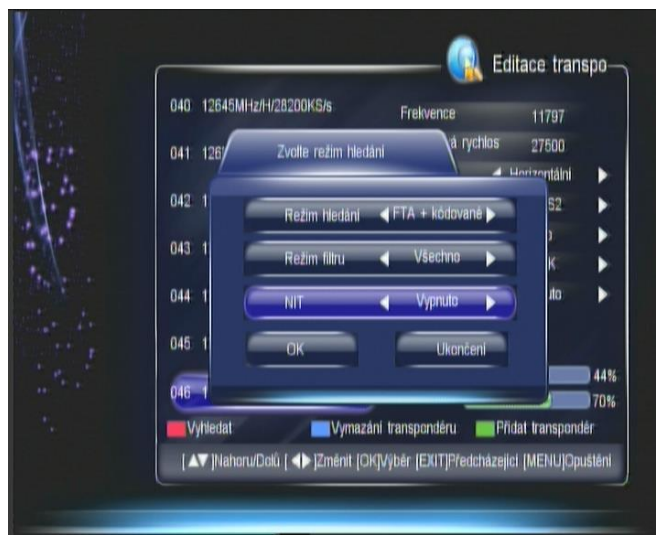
Editace transpo

040 12645MHz/H/28200KS/s

041 126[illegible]

042 1

043 1

044 1

045 1

046 1

Frekvence 11797

á rychlos 27500

Horizontální

S2

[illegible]

K

uto

44%

70%

Zvolte režim hledání

Režim hledání FTA + kódované

Režim filtru Všechno

NIT Vypnuto

OK

Ukončení

Vyhledat

Vymazání transpondéru

Přidat transpondér

[▲▼]Nahoru/Dolů [◀▶]Změnit [OK]Výběr [EXIT]Předcházející [MENU]Opuštění